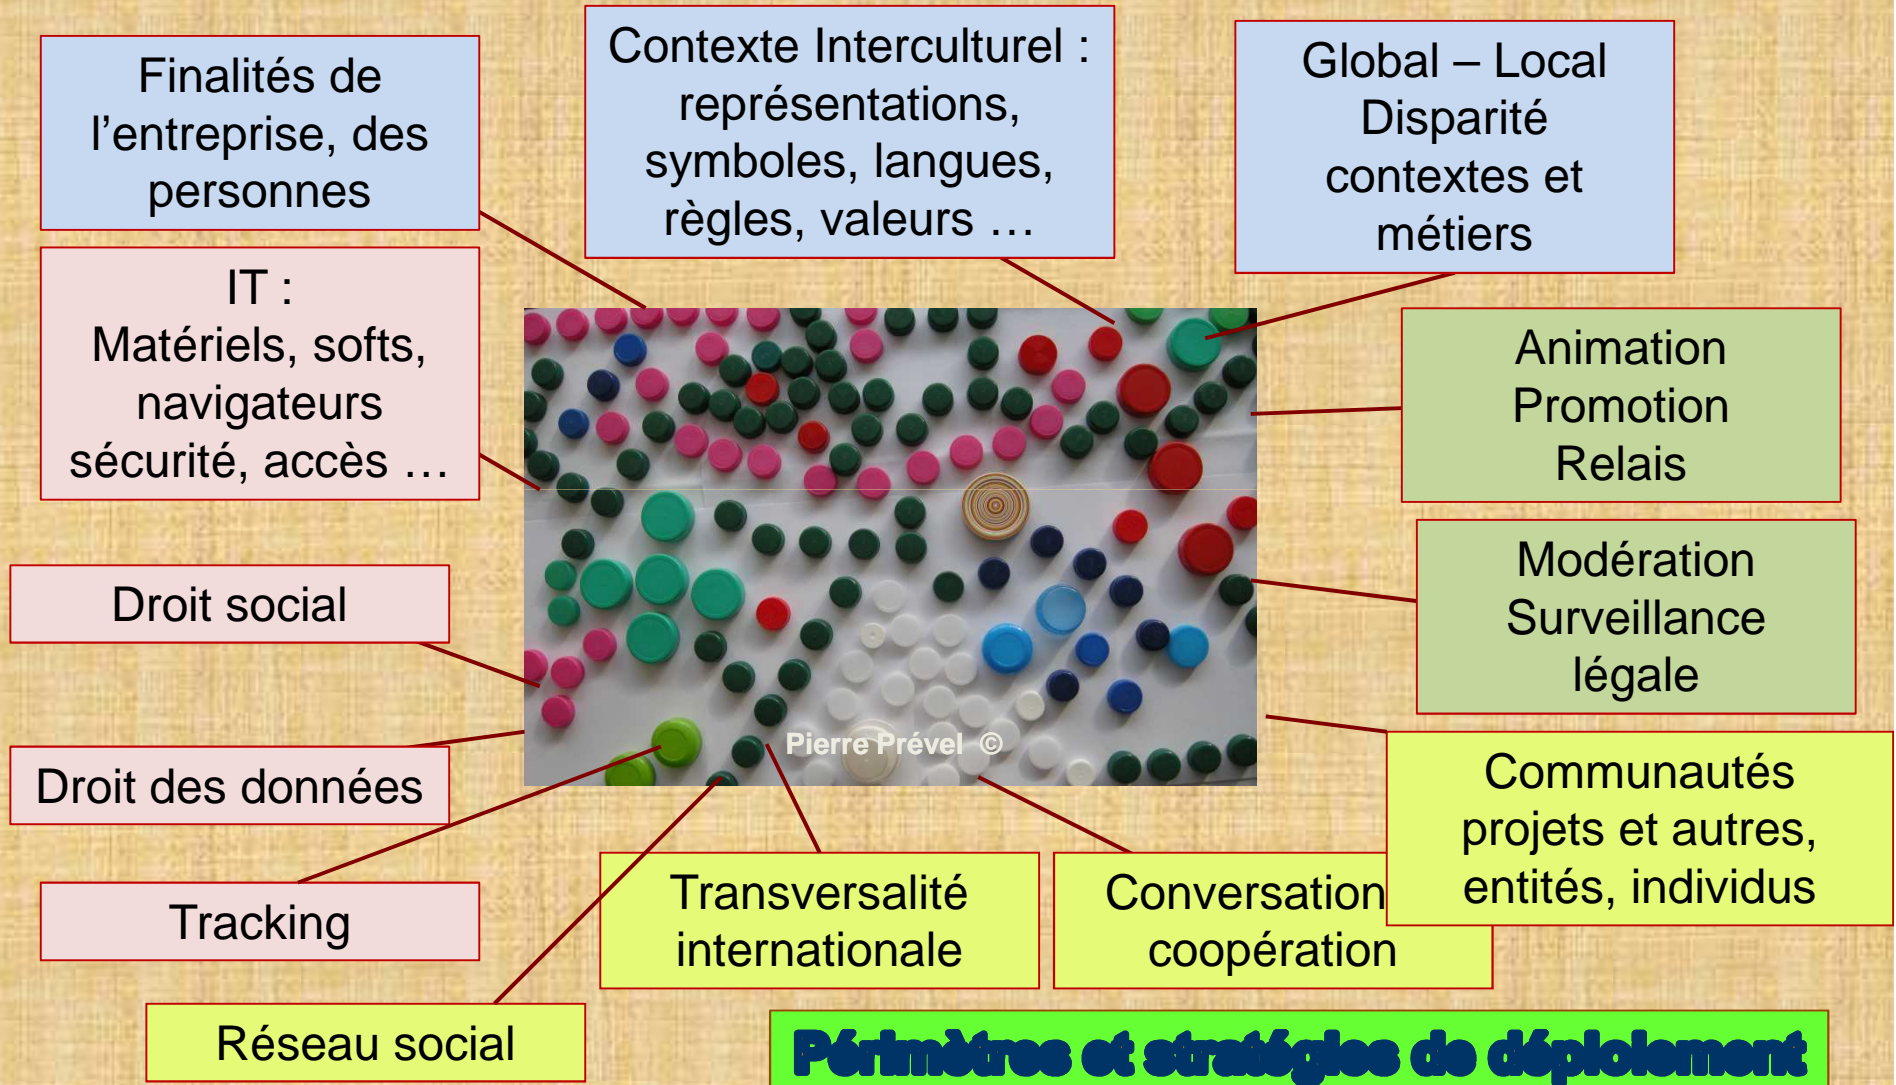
Finalités de l'entreprise, des personnes

Contexte Interculturel : représentations, symboles, langues, règles, valeurs …

Global – Local Disparité contextes et métiers

IT : Matériels, softs, navigateurs sécurité, accès …

Animation Promotion Relais

Modération Surveillance légale

Droit social

Droit des données

Pierre Prével ©

Communautés projets et autres, entités, individus

Tracking

Transversalité internationale

Conversation coopération

Réseau social

Périmètres et stratégies de déploiement